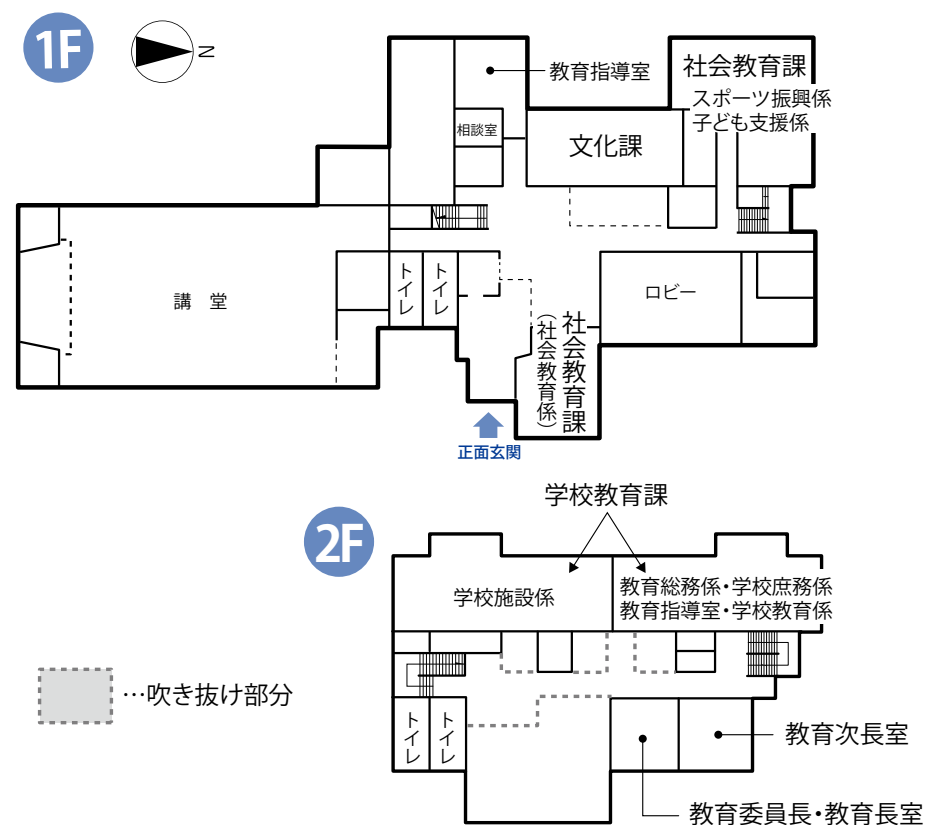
1F

N

教育指導室

社会教育課

スポーツ振興係
子ども支援係

相談室

文化課

講 堂

トイレ

トイレ

ロビー

社会教育課

(社会教育係)

正面玄関

学校教育課

2F

学校施設係

教育総務係・学校庶務係
教育指導室・学校教育係

…吹き抜け部分

トイレ

トイレ

教育次長室

教育委員長・教育長室